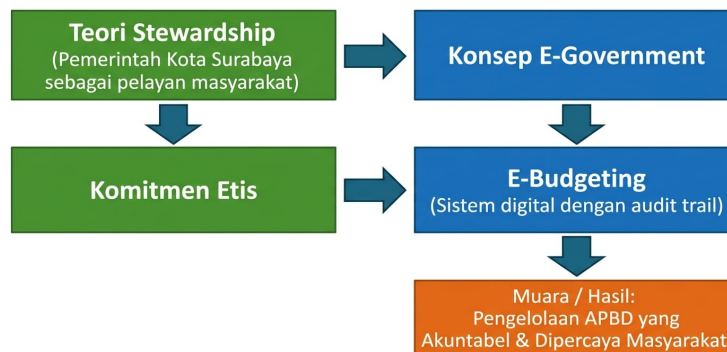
Teori Stewardship
(Pemerintah Kota Surabaya sebagai pelayan masyarakat)

Konsep E-Government

Komitmen Etis

E-Budgeting
(Sistem digital dengan audit trail)

Muara / Hasil:
Pengelolaan APBD yang Akuntabel & Dipercaya Masyarakat